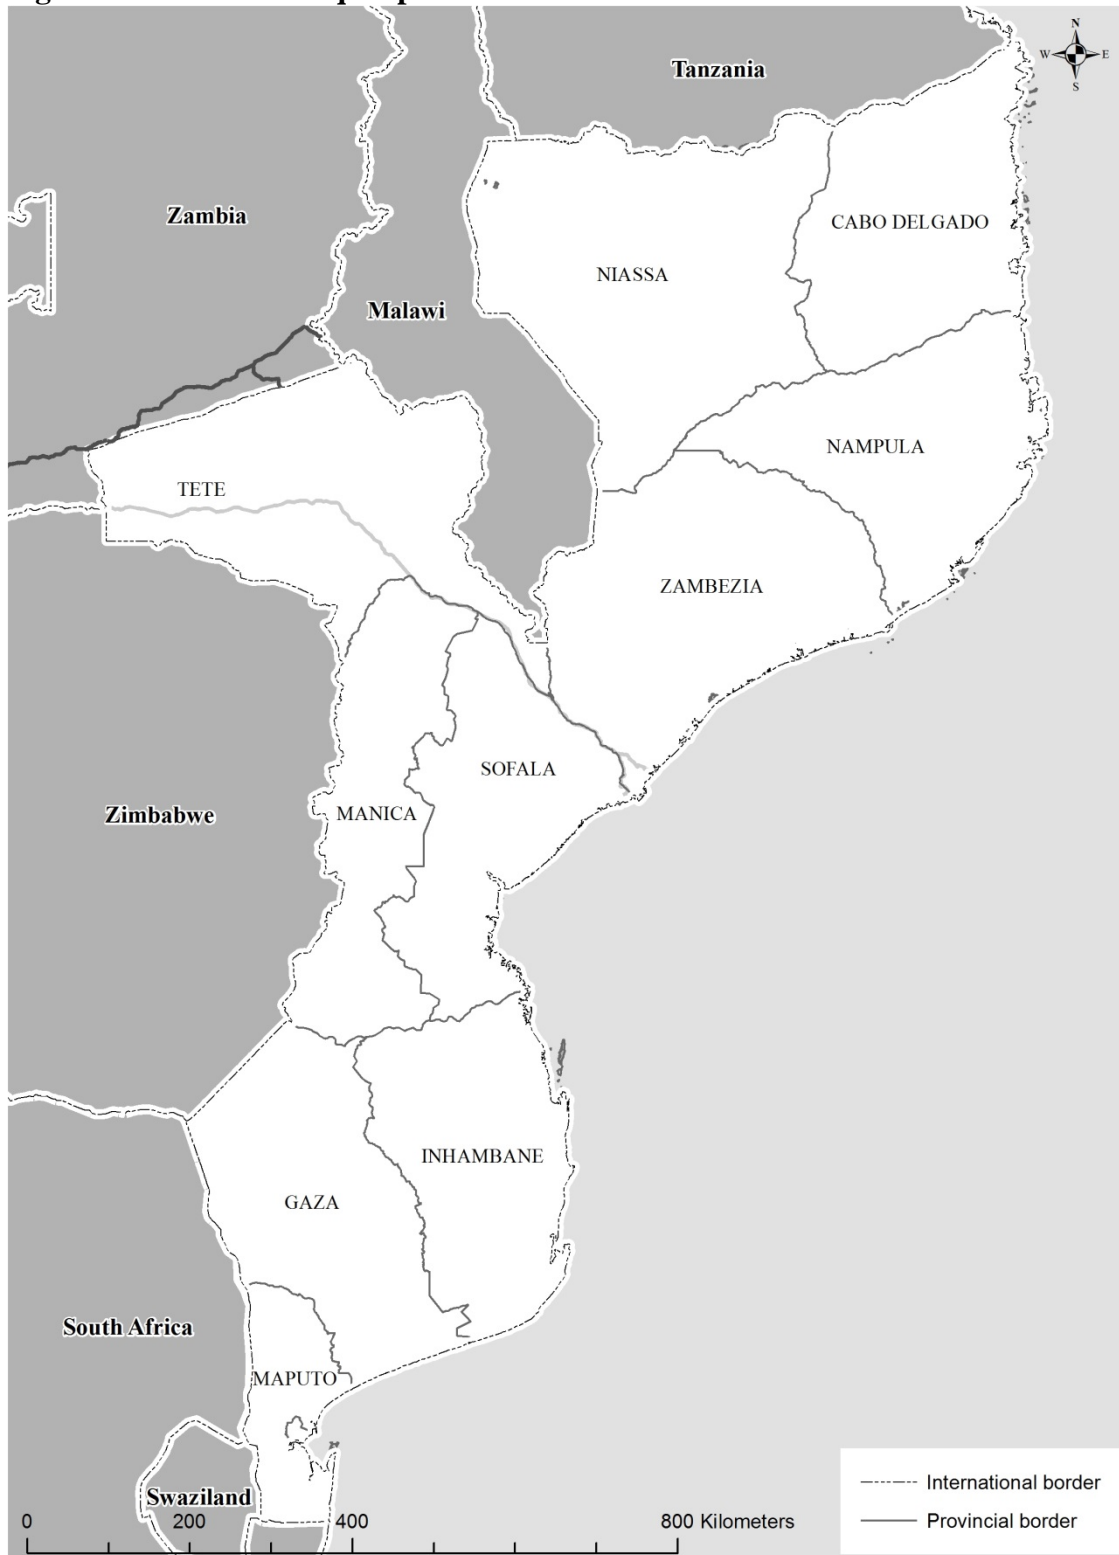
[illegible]

N
W
E
S

Tanzania

Zambia

CABO DELGADO

NIASSA

Malawi

NAMPULA

TETE

ZAMBEZIA

SOFALA

Zimbabwe

MANICA

INHAMBANE

GAZA

South Africa

MAPUTO

Swaziland

0
200
400
800 Kilometers

International border
Provincial border